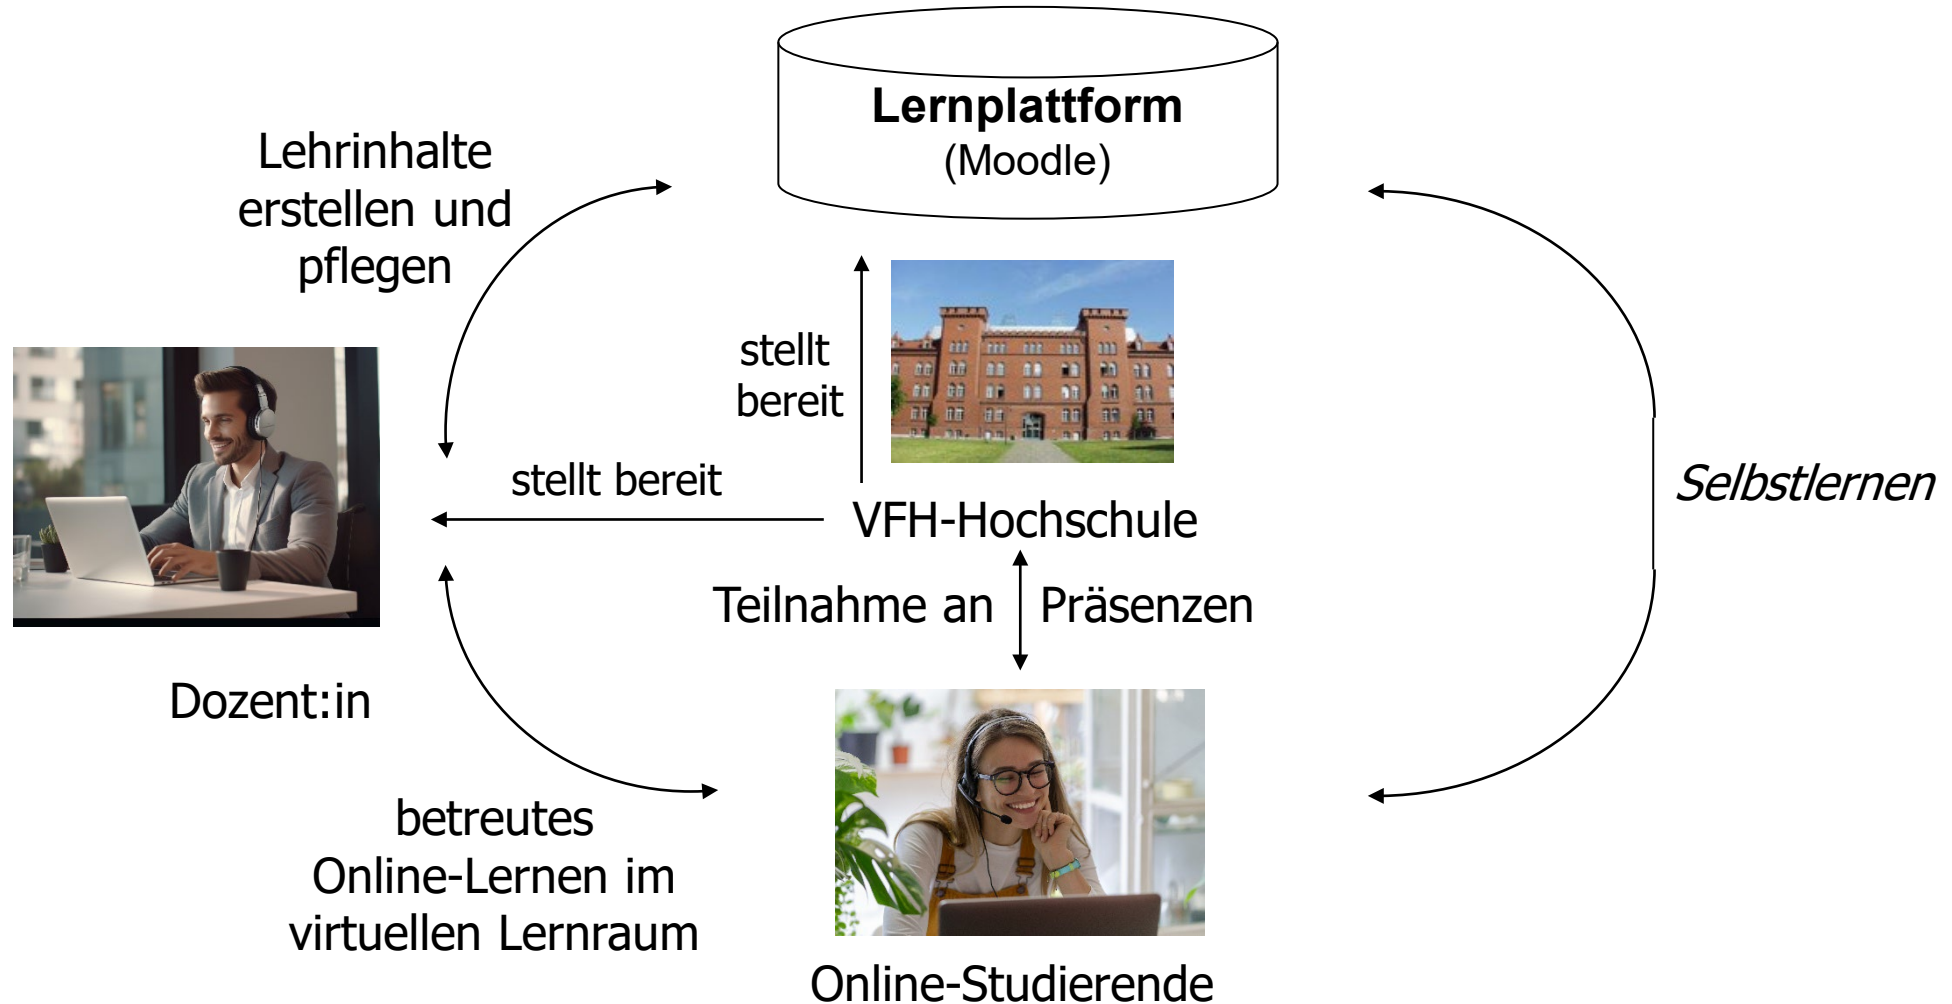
Lernplattform
(Moodle)

Lehrinhalte erstellen und pflegen

stellt bereit

Selbstlernen

stellt bereit

VFH-Hochschule

Teilnahme an Präsenzen

Dozent:in

betreutes Online-Lernen im virtuellen Lernraum

Online-Studierende